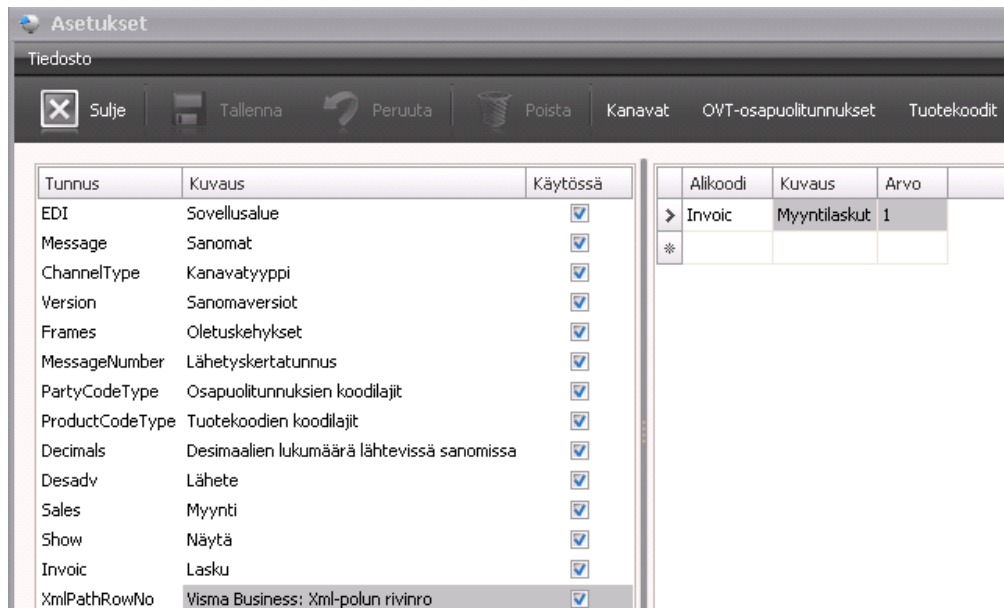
Asetukset

Tiedosto

Sulje Tallenna Peruuta Poista Kanavat OVT-osapuolitunnukset Tuotekoodit

| Tunnus | Kuvaus | Käytössä |
|---|---|---|
| EDI | Sovellusalue | |
| Message | Sanomat | |
| ChannelType | Kanavatyyppi | |
| Version | Sanomaversiot | |
| Frames | Oletuskehykset | |
| MessageNumber | Lähetyskertatunnus | |
| PartyCodeType | Osapuolitunnuksien koodilajit | |
| ProductCodeType | Tuotekoodien koodilajit | |
| Decimals | Desimaalien lukumäärä lähtevissä sanomissa | |
| Desadv | Lähete | |
| Sales | Myynti | |
| Show | Näytä | |
| Invoic | Lasku | |
| XmlPathRowNo | Visma Business: Xml-polun rivinro | |

| Alikoodi | Kuvaus | Arvo |
|---|---|---|
| Invoic | Myyntilaskut | 1 |
| | | |